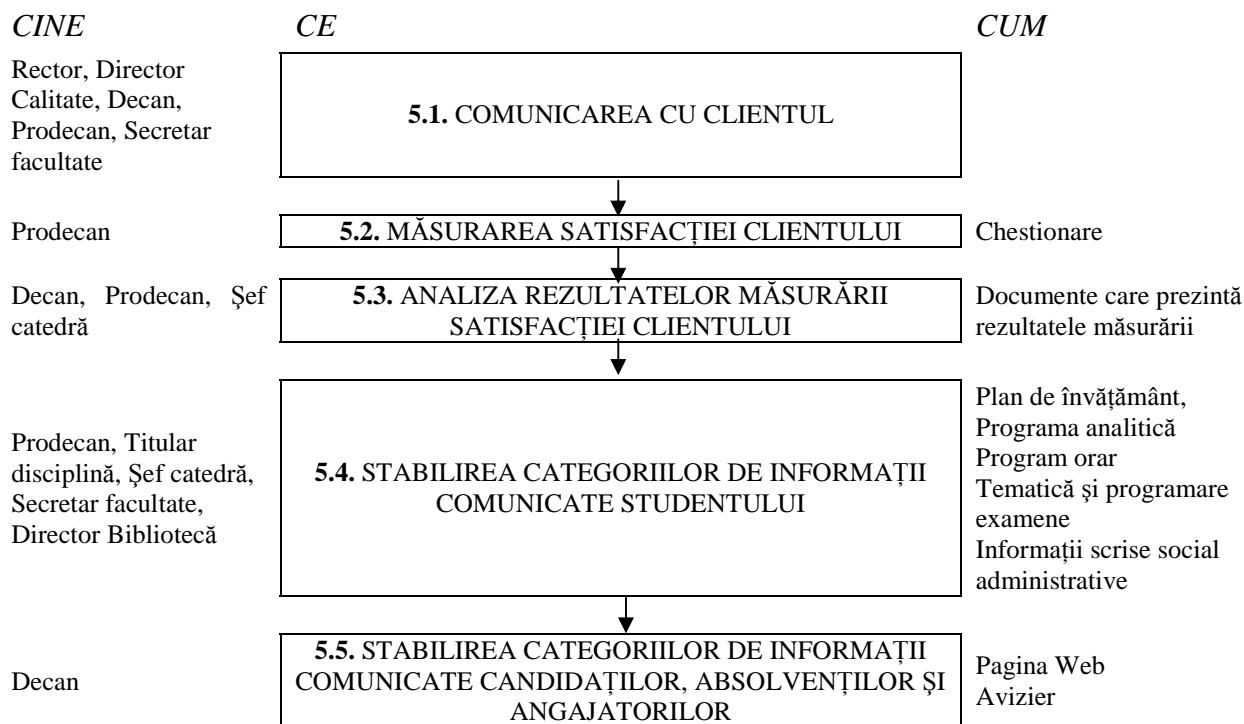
CINE

CE

CUM

Rector, Director Calitate, Decan, Prodecan, Secretar facultate

5.1. COMUNICAREA CU CLIENTUL

Prodecan

5.2. MĂSURAREA SATISFACȚIEI CLIENTULUI

Chestionare

Decan, Prodecan, Şef catedră

5.3. ANALIZA REZULTATELOR MĂSURĂRII SATISFACȚIEI CLIENTULUI

Documente care prezintă rezultatele măsurării

Prodecan, Titular disciplină, Şef catedră, Secretar facultate, Director Bibliotecă

5.4. STABILIREA CATEGORIILOR DE INFORMAȚII COMUNICATE STUDENTULUI

Plan de învățământ, Programa analitică Program orar Tematică şi programare examene Informații scrise social administrative

Decan

5.5. STABILIREA CATEGORIILOR DE INFORMAȚII COMUNICATE CANDIDAȚILOR, ABSOLVENȚILOR ŞI ANGAJATORILOR

Pagina Web Avizier